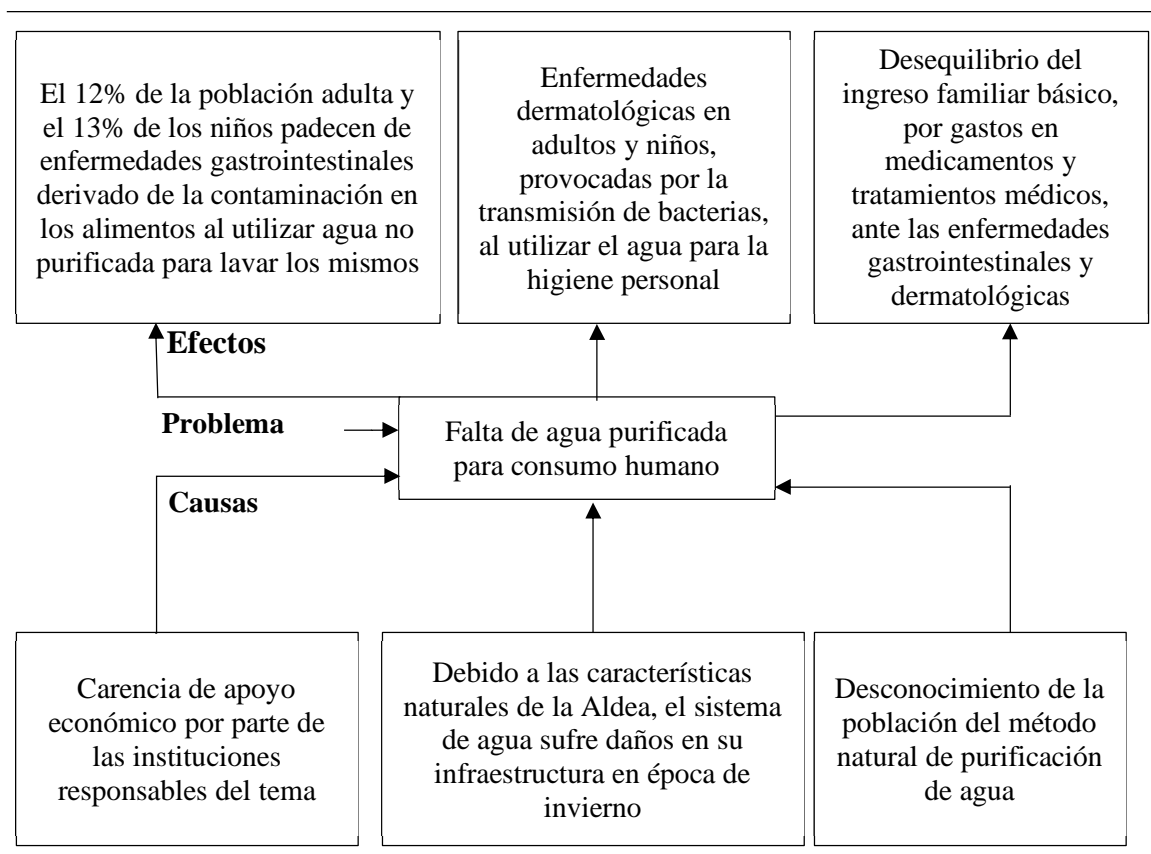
El 12% de la población adulta y el 13% de los niños padecen de enfermedades gastrointestinales derivado de la contaminación en los alimentos al utilizar agua no purificada para lavar los mismos

Enfermedades dermatológicas en adultos y niños, provocadas por la transmisión de bacterias, al utilizar el agua para la higiene personal

Desequilibrio del ingreso familiar básico, por gastos en medicamentos y tratamientos médicos, ante las enfermedades gastrointestinales y dermatológicas

Efectos

Problema

Falta de agua purificada para consumo humano

Causas

Carencia de apoyo económico por parte de las instituciones responsables del tema

Debido a las características naturales de la Aldea, el sistema de agua sufre daños en su infraestructura en época de invierno

Desconocimiento de la población del método natural de purificación de agua